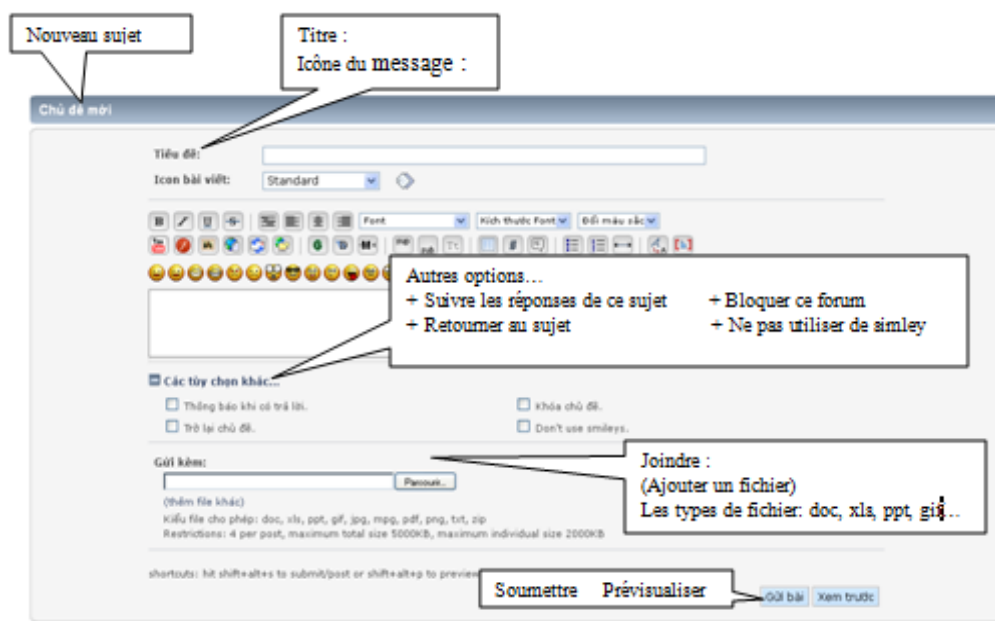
Nouveau sujet

Titre :
Icône du message :

Chủ đề mới

Tiêu đề:

Icon bài viết: Standard

Font

Kích thước Font

Đổi màu sắc

Autres options…
+ Suivre les réponses de ce sujet
+ Bloquer ce forum
+ Retourner au sujet
+ Ne pas utiliser de simley

Các tùy chọn khác...

Thông báo khi có trả lời.

Khóa chủ đề.

Trở lại chủ đề.

Don't use smileys.

Gửi kèm:

Parcourir...

Joindre :
(Ajouter un fichier)
Les types de fichier: doc, xls, ppt, gif…

(thêm file khác)

Kiểu file cho phép: doc, xls, ppt, gif, jpg, mpg, pdf, png, txt, zip

Restrictions: 4 per post, maximum total size 5000KB, maximum individual size 2000KB

shortcuts: hit shift+alt+s to submit/post or shift+alt+p to preview

Soumettre Prévisualiser

Gửi bài

Xem trước